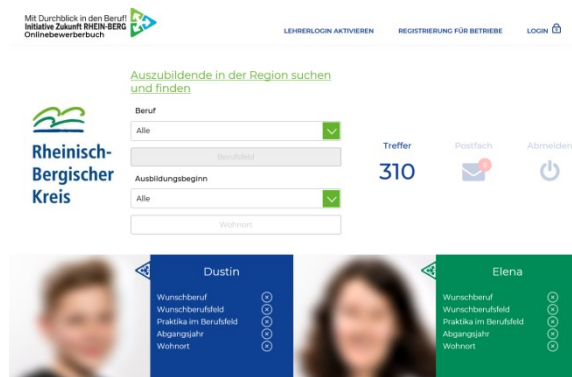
Mit Durchblick in den Beruf!
Initiative Zukunft RHEIN-BERG
Onlinebewerberbuch

LEHRERLOGIN AKTIVIEREN
REGISTRIERUNG FÜR BETRIEBE
LOGIN

Auszubildende in der Region suchen und finden

Rheinisch-Bergischer Kreis

Beruf
Alle
Berufsfeld
Ausbildungsbeginn
Alle
Wohnort

Treffer
310
Postfach
0
Abmelden

Dustin
Wunschberuf
Wunschberufsfeld
Praktika im Berufsfeld
Abgangsjahr
Wohnort

Elena
Wunschberuf
Wunschberufsfeld
Praktika im Berufsfeld
Abgangsjahr
Wohnort